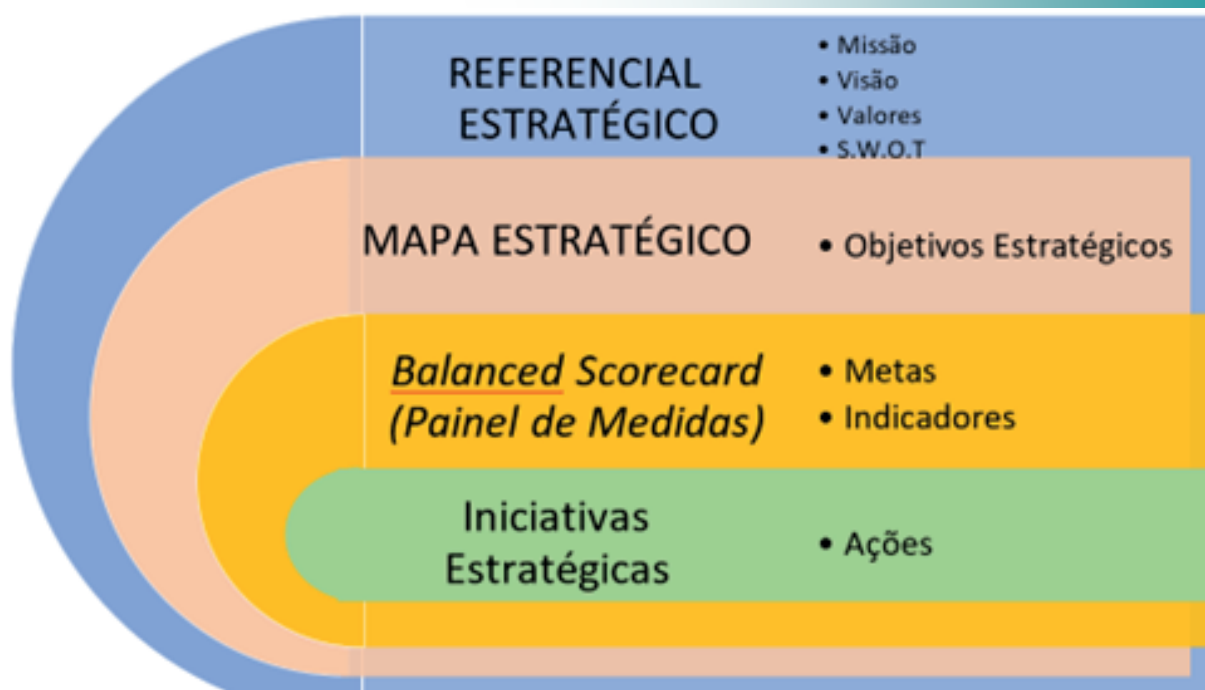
REFERENCIAL ESTRATÉGICO

• Missão
• Visão
• Valores
• S.W.O.T

MAPA ESTRATÉGICO

• Objetivos Estratégicos

*Balanced Scorecard (Painel de Medidas)*

• Metas
• Indicadores

Iniciativas Estratégicas

• Ações